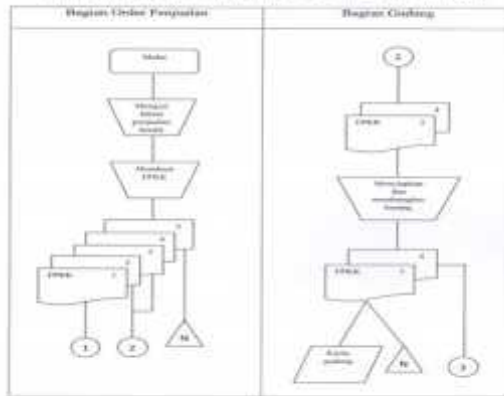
Bagian Order Penjualan

Mulai

Menggunakan faktur penjualan barang

Membuat DPKB

5

4

3

2

DPKB 1

1

2

N

Bagian Gudang

2

4

DPKB 1

Menyiapkan dan mengangkat barang

4

DPKB 1

Kartu gudang

N

3